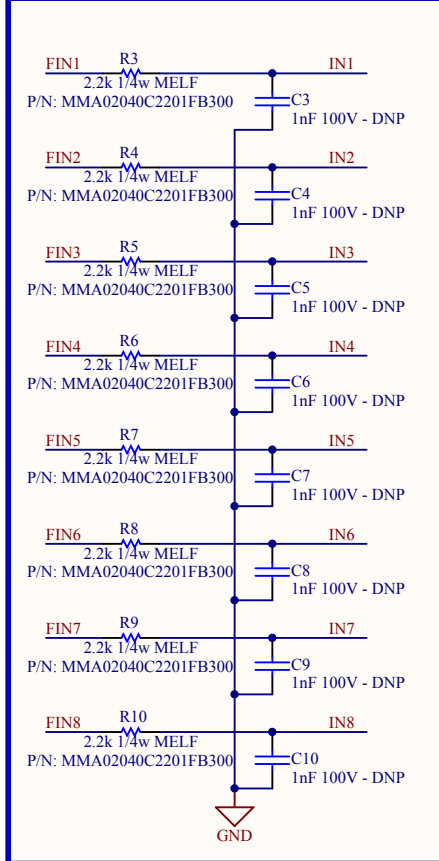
FIN1
R3
2.2k 1/4w MELF
P/N: MMA02040C2201FB300
IN1
C3
1nF 100V - DNP

FIN2
R4
2.2k 1/4w MELF
P/N: MMA02040C2201FB300
IN2
C4
1nF 100V - DNP

FIN3
R5
2.2k 1/4w MELF
P/N: MMA02040C2201FB300
IN3
C5
1nF 100V - DNP

FIN4
R6
2.2k 1/4w MELF
P/N: MMA02040C2201FB300
IN4
C6
1nF 100V - DNP

FIN5
R7
2.2k 1/4w MELF
P/N: MMA02040C2201FB300
IN5
C7
1nF 100V - DNP

FIN6
R8
2.2k 1/4w MELF
P/N: MMA02040C2201FB300
IN6
C8
1nF 100V - DNP

FIN7
R9
2.2k 1/4w MELF
P/N: MMA02040C2201FB300
IN7
C9
1nF 100V - DNP

FIN8
R10
2.2k 1/4w MELF
P/N: MMA02040C2201FB300
IN8
C10
1nF 100V - DNP

GND